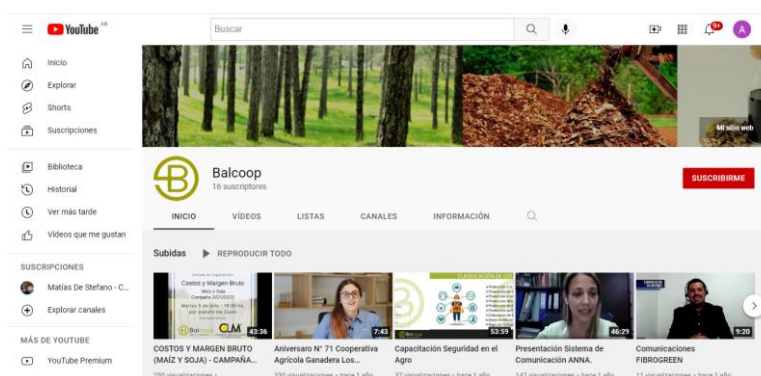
YouTube AR

Buscar

9+

A

Inicio
Explorar
Shorts
Suscripciones

Biblioteca
Historial
Ver más tarde
Videos que me gustan

SUSCRIPCIONES
Matías De Stefano - C...
Explorar canales

MÁS DE YOUTUBE
YouTube Premium

Mi sitio web

Balcoop
16 suscriptores

SUSCRIBIRME

INICIO VIDEOS LISTAS CANALES INFORMACIÓN

Subidas ▶ REPRODUCIR TODO

Costos y Margen Bruto
CLM
43:36
COSTOS Y MARGEN BRUTO (MAÍZ Y SOJA) - CAMPAÑA...
250 visualizaciones •

7:43
Aniversario N° 71 Cooperativa Agrícola Ganadera Los...
330 visualizaciones • hace 1 año

CLASIFICACIÓN DE
53:59
Capacitación Seguridad en el Agro
37 visualizaciones • hace 1 año

46:29
Presentación Sistema de Comunicación ANNA.
147 visualizaciones • hace 1 año

9:20
Comunicaciones FIBROGREEN
11 visualizaciones • hace 1 año